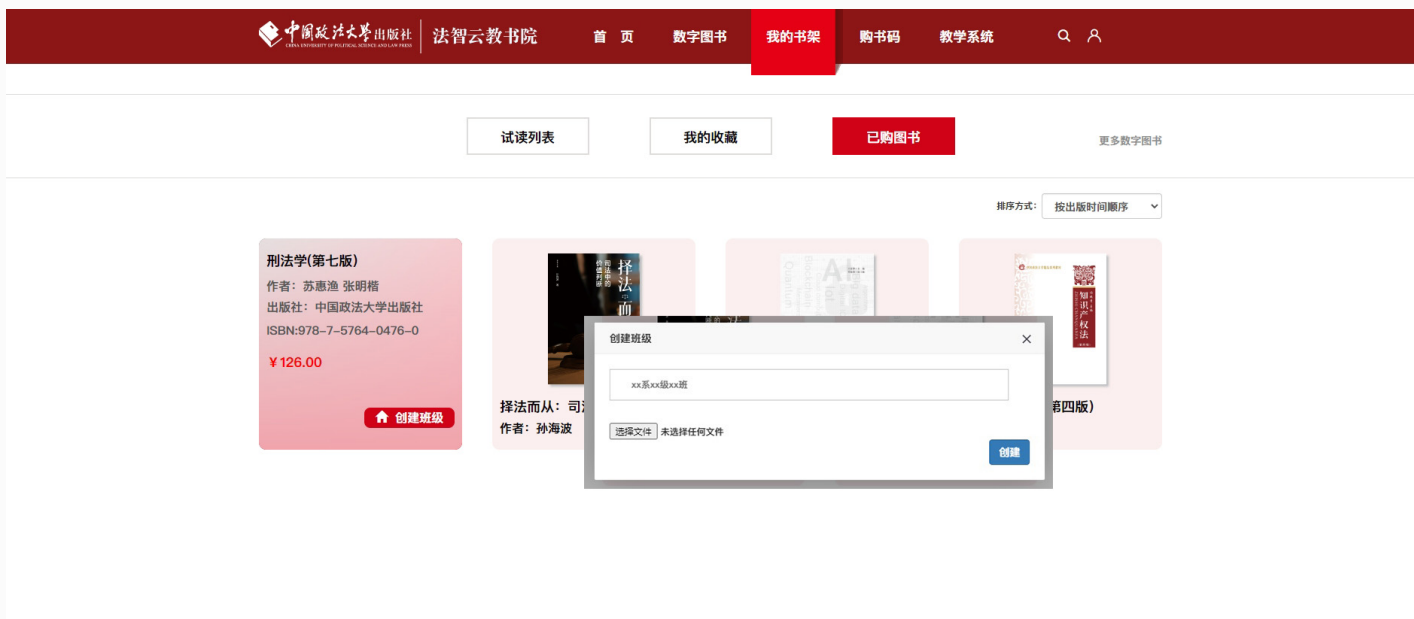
中国政法大学出版社 CHINA UNIVERSITY OF POLITICAL SCIENCE AND LAW PRESS | 法智云教书院

首 页 数字图书 我的书架 购书码 教学系统

试读列表 我的收藏 已购图书 更多数字图书

排序方式: 按出版时间顺序

刑法学(第七版)
作者：苏惠渔 张明楷
出版社：中国政法大学出版社
ISBN:978-7-5764-0476-0
￥126.00
创建班级

择法而从：司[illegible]
作者：孙海波

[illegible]第四版)

创建班级
xx系xx级xx班
选择文件 未选择任何文件
创建